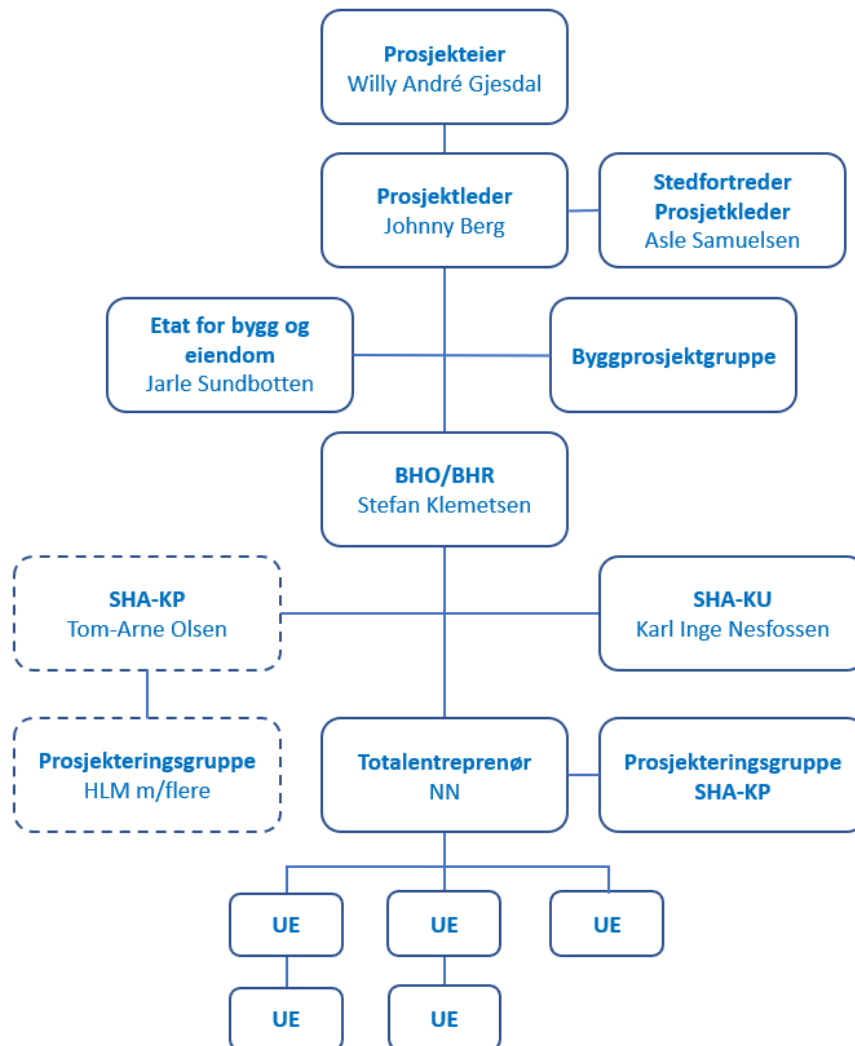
Prosjekteier
Willy André Gjesdal

Prosjektleder
Johnny Berg

Stedfortreder
Prosjetkleder
Asle Samuelsen

Etat for bygg og eiendom
Jarle Sundbotten

Byggprosjektgruppe

BHO/BHR
Stefan Klemetsen

SHA-KP
Tom-Arne Olsen

SHA-KU
Karl Inge Nesfossen

Prosjekteringsgruppe
HLM m/flere

Totalentreprenør
NN

Prosjekteringsgruppe
SHA-KP

UE

UE

UE

UE

UE